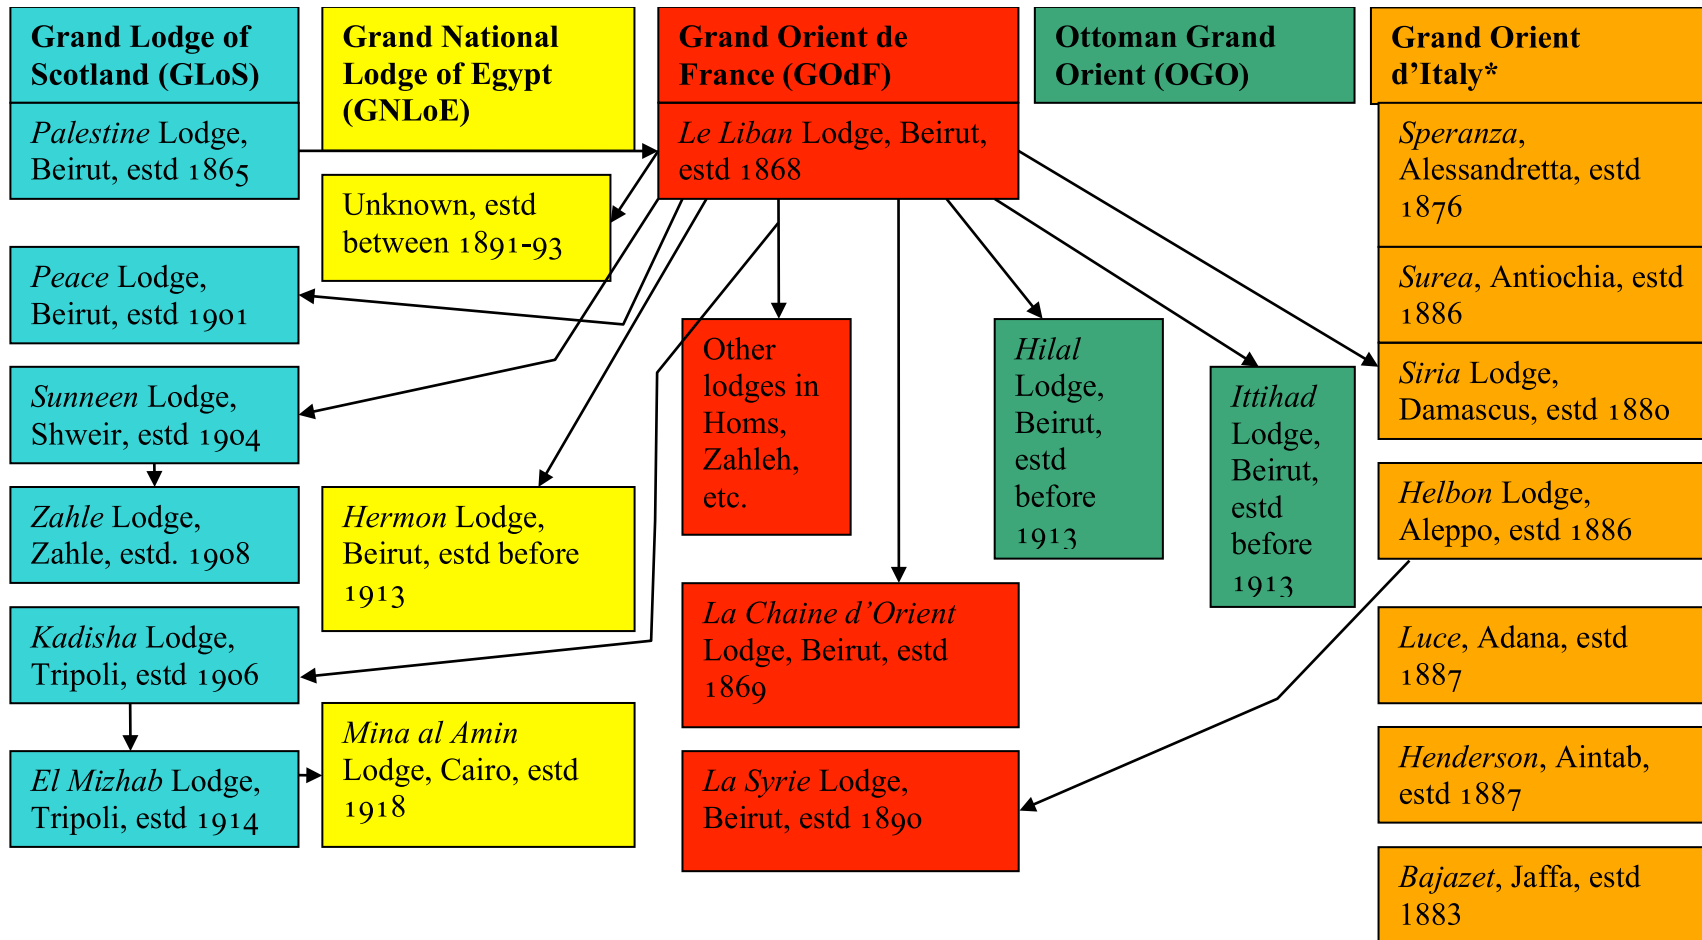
Grand Lodge of Scotland (GLoS)

Palestine Lodge, Beirut, estd 1865

Peace Lodge, Beirut, estd 1901

Sunneen Lodge, Shweir, estd 1904

Zahle Lodge, Zahle, estd. 1908

Kadisha Lodge, Tripoli, estd 1906

El Mizhab Lodge, Tripoli, estd 1914

Grand National Lodge of Egypt (GNLoE)

Unknown, estd between 1891-93

Hermon Lodge, Beirut, estd before 1913

Mina al Amin Lodge, Cairo, estd 1918

Grand Orient de France (GOdF)

Le Liban Lodge, Beirut, estd 1868

Other lodges in Homs, Zahleh, etc.

La Chaine d'Orient Lodge, Beirut, estd 1869

La Syrie Lodge, Beirut, estd 1890

Ottoman Grand Orient (OGO)

Hilal Lodge, Beirut, estd before 1913

Ittihad Lodge, Beirut, estd before 1913

Grand Orient d'Italy*

Speranza, Alessandretta, estd 1876

Surea, Antiochia, estd 1886

Siria Lodge, Damascus, estd 1880

Helbon Lodge, Aleppo, estd 1886

Luce, Adana, estd 1887

Henderson, Aintab, estd 1887

Bajazet, Jaffa, estd 1883